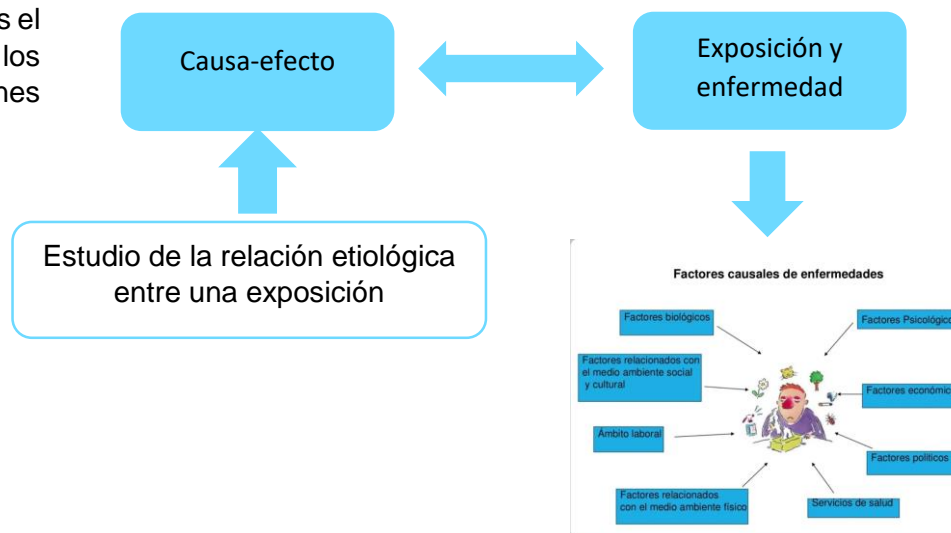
s el
los
nes

Causa-efecto

Exposición y enfermedad

Estudio de la relación etiológica entre una exposición

Factores causales de enfermedades

Factores biológicos

Factores Psicológico

Factores relacionados con el medio ambiente social y cultural

Factores económic

Ámbito laboral

Factores políticos

Factores relacionados con el medio ambiente físico

Servicios de salud